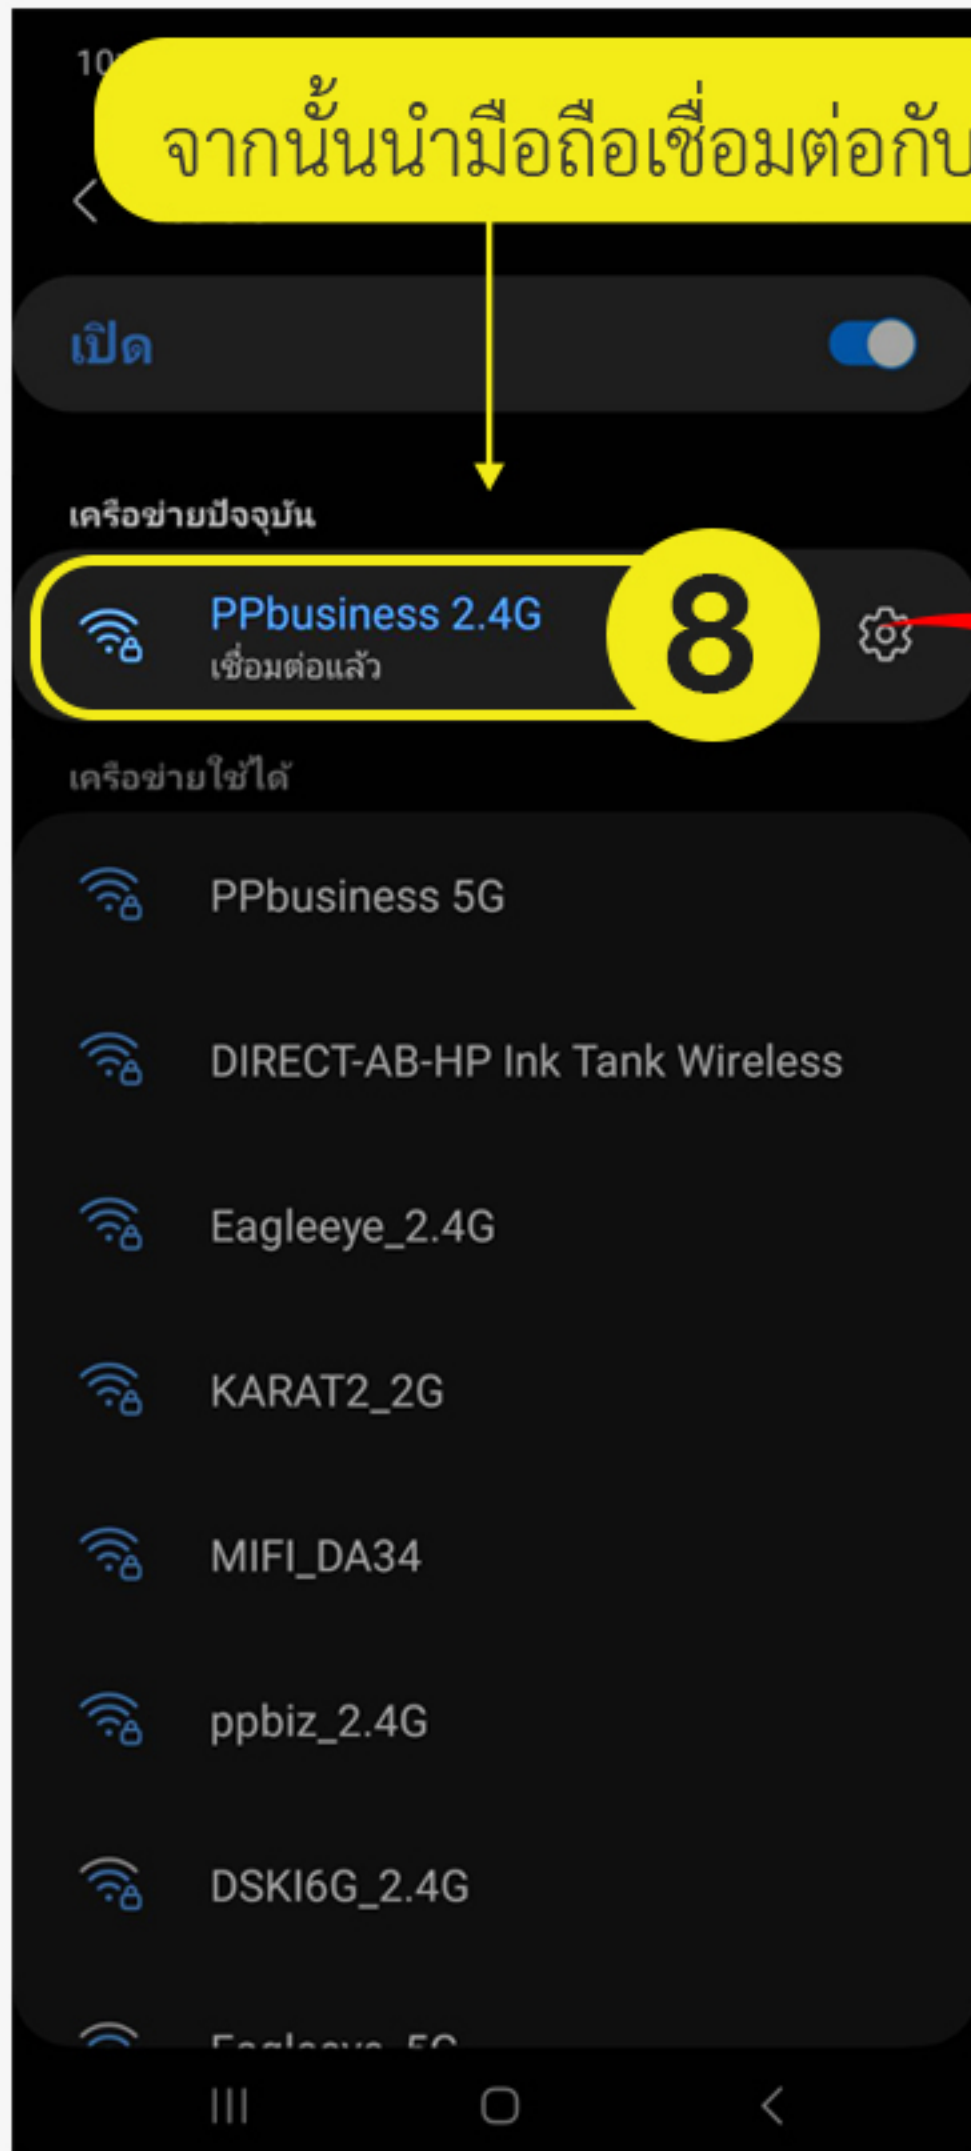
10

จากนั้นนำมือถือเชื่อมต่อกับ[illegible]

เปิด

เครือข่ายปัจจุบัน

PPbusiness 2.4G
เชื่อมต่อแล้ว

8

เครือข่ายใช้ได้

PPbusiness 5G

DIRECT-AB-HP Ink Tank Wireless

Eagleeye_2.4G

KARAT2_2G

MIFI_DA34

ppbiz_2.4G

DSKI6G_2.4G

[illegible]